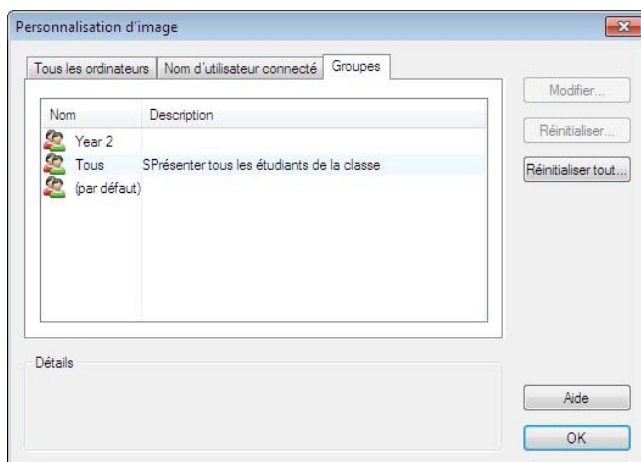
Personnalisation d'image

Tous les ordinateurs | Nom d'utilisateur connecté | Groupes

| Nom | Description |
|---|---|
| Year 2 | |
| Tous | SPrésenter tous les étudiants de la classe |
| (par défaut) | |

Détails

Modifier...
Réinitialiser...
Réinitialiser tout...
Aide
OK